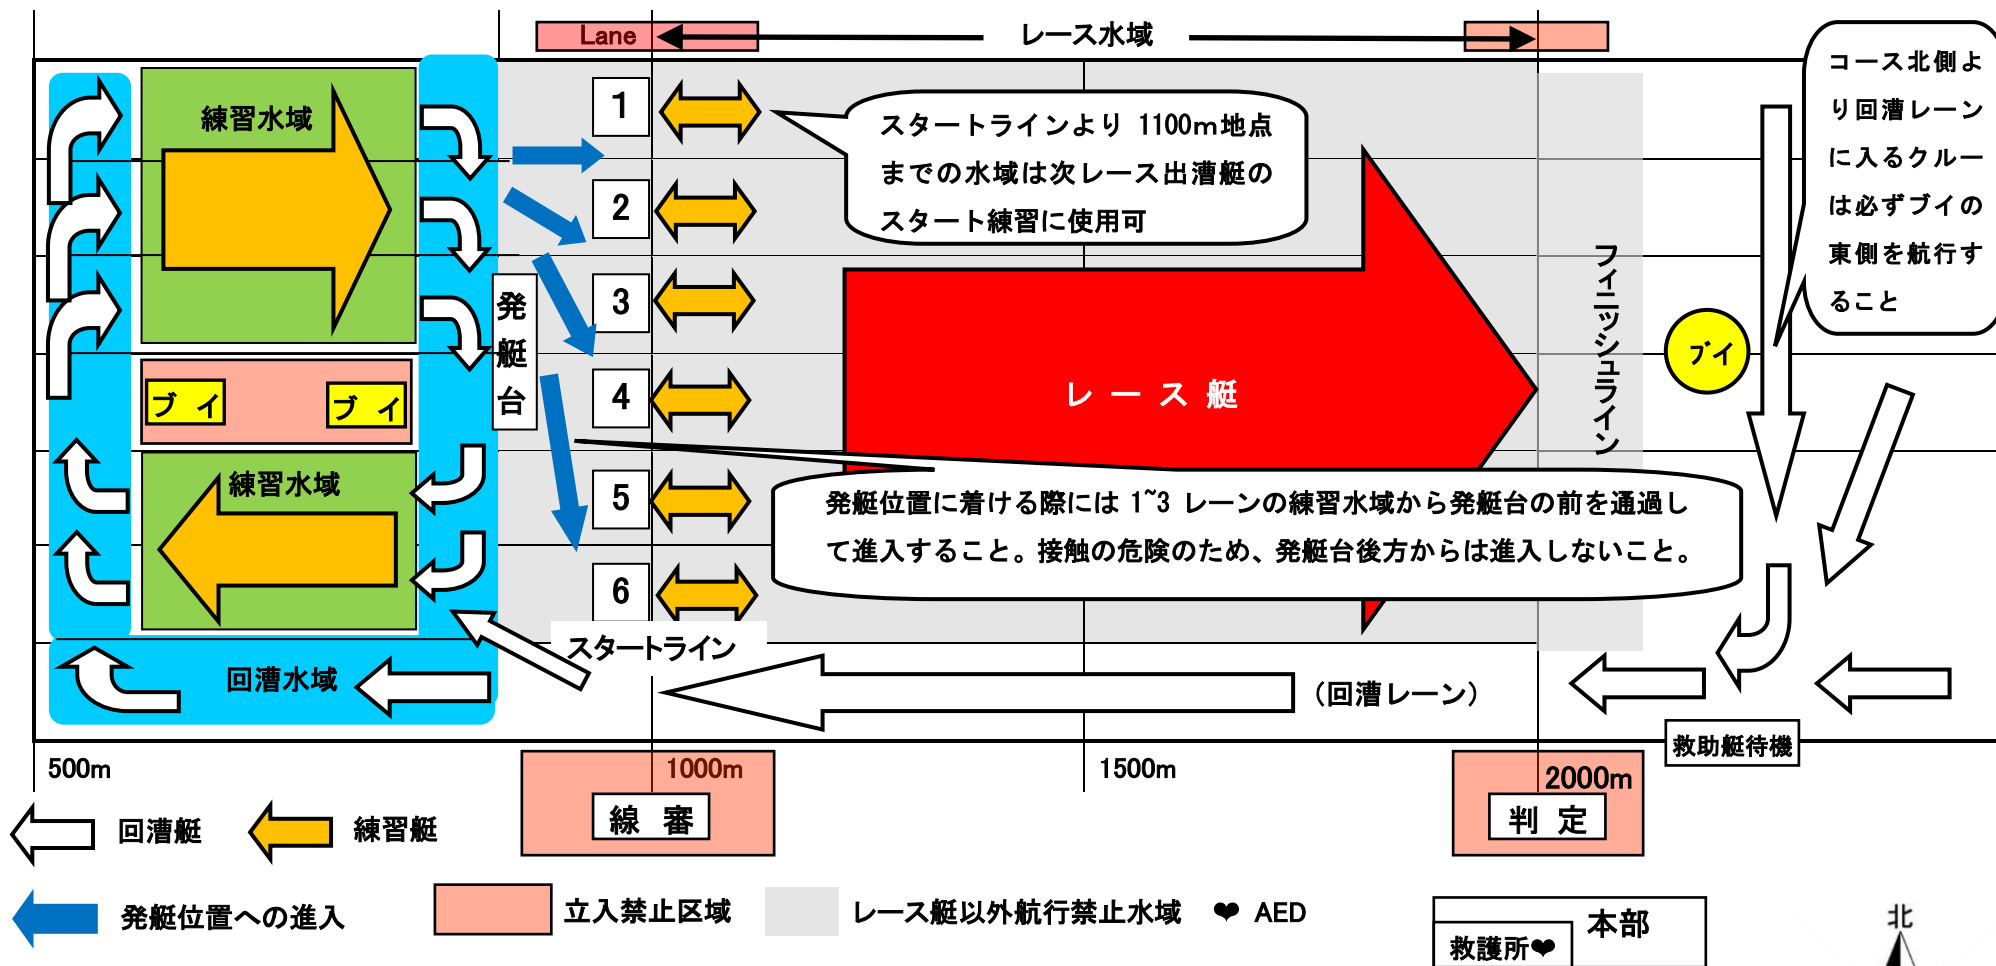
Lane
レース水域

コース北側より回漕レーンに入るクルーは必ずブイの東側を航行すること

練習水域

スタートラインより 1100m地点までの水域は次レース出漕艇のスタート練習に使用可

1
2
3
4
5
6

発艇台

ブイ
ブイ

レース艇

フィニッシュライン

ブイ

練習水域

発艇位置に着ける際には 1~3 レーンの練習水域から発艇台の前を通過して進入すること。接触の危険のため、発艇台後方からは進入しないこと。

スタートライン

回漕水域

（回漕レーン）

救助艇待機

500m
1000m
線 審
1500m
2000m
判 定

回漕艇
練習艇

発艇位置への進入
立入禁止区域
レース艇以外航行禁止水域
❤ AED

本部
救護所❤

北